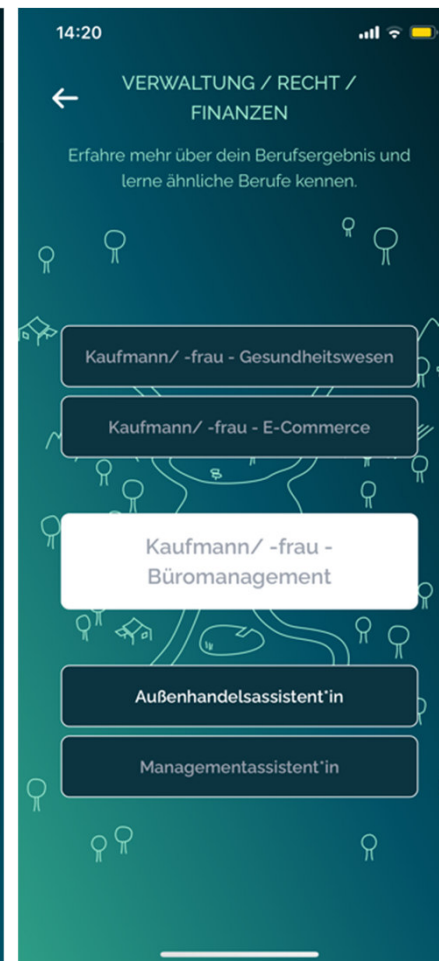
14:20

←

VERWALTUNG / RECHT / FINANZEN

Erfahre mehr über dein Berufsergebnis und lerne ähnliche Berufe kennen.

Kaufmann/ -frau - Gesundheitswesen

Kaufmann/ -frau - E-Commerce

Kaufmann/ -frau - Büromanagement

Außenhandelsassistent*in

Managementassistent*in